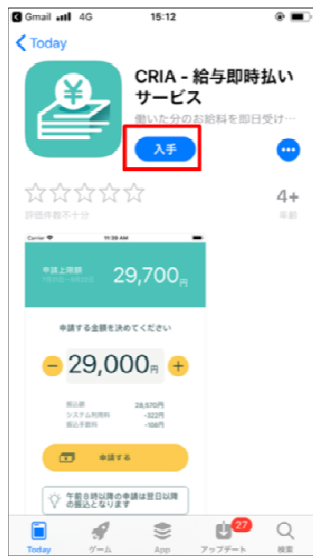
Gmail 4G 15:12

Today

CRIA - 給与即時払いサービス

働いた分のお給料を即日受け…

入手

4+

評価件数不十分

年齢

Carrier 11:39 AM

申請上限額

29,700円

申請する金額を決めてください

29,000円

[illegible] 28,570円
システム利用料 -322円
振込手数料 -108円

申請する

午前8時以降の申請は翌日以降の振込となります

Today ゲーム App 27 アップデート 検索